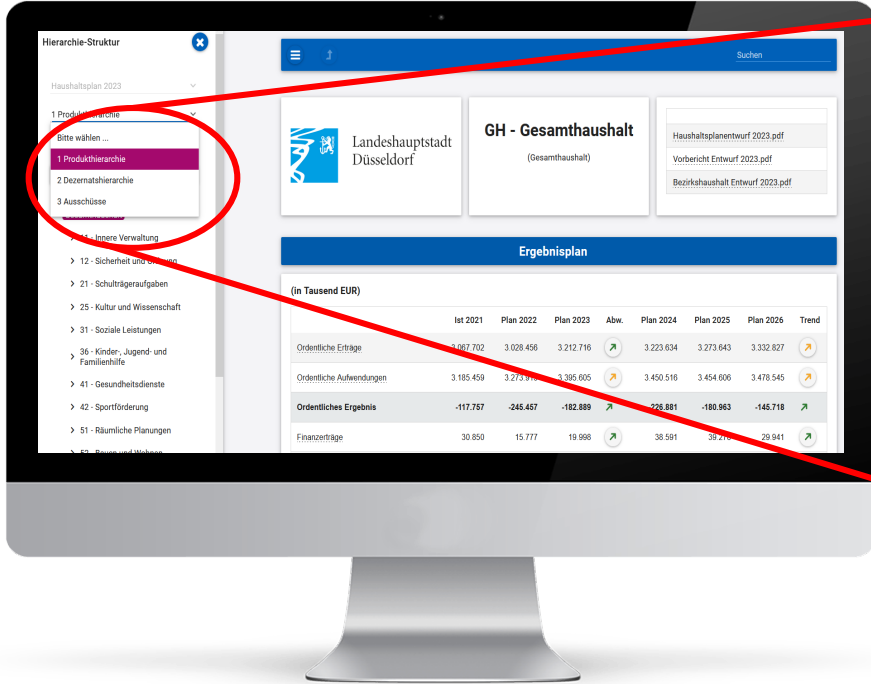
Hierarchie-Struktur

Haushaltsplan 2023

1 Produkthierarchie

Bitte wählen ...
1 Produkthierarchie
2 Dezernatshierarchie
3 Ausschüsse

11 - Innere Verwaltung
12 - Sicherheit und Ordnung
21 - Schulträgeraufgaben
25 - Kultur und Wissenschaft
31 - Soziale Leistungen
36 - Kinder-, Jugend- und Familienhilfe
41 - Gesundheitsdienste
42 - Sportförderung
51 - Räumliche Planungen
52 - Bauen und Wohnen

Suchen

Landeshauptstadt Düsseldorf

GH - Gesamthaushalt

(Gesamthaushalt)

Haushaltsplanentwurf 2023.pdf
Vorbericht Entwurf 2023.pdf
Bezirkshaushalt Entwurf 2023.pdf

Ergebnisplan

(in Tausend EUR)

| | Ist 2021 | Plan 2022 | Plan 2023 | Abw. | Plan 2024 | Plan 2025 | Plan 2026 | Trend |
|---|---|---|---|---|---|---|---|---|
| Ordentliche Erträge | 3.067.702 | 3.028.456 | 3.212.716 | | 3.223.634 | 3.273.643 | 3.332.827 | |
| Ordentliche Aufwendungen | 3.185.459 | 3.273.9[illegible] | 3.395.605 | | 3.450.516 | 3.454.606 | 3.478.545 | |
| Ordentliches Ergebnis | -117.757 | -245.457 | -182.889 | | -226.881 | -180.963 | -145.718 | |
| Finanzerträge | 30.850 | 15.777 | 19.998 | | 38.591 | 39.2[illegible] | 29.941 | |